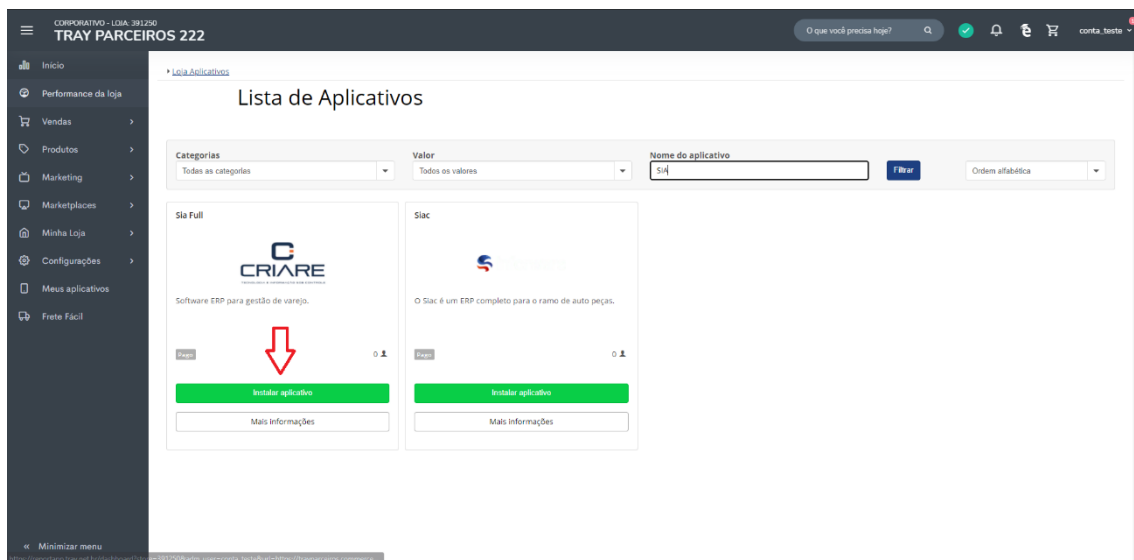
CORPORATIVO - LOJA: 391250
TRAY PARCEIROS 222

O que você precisa hoje?

conta_teste

Início
Performance da loja
Vendas
Produtos
Marketing
Marketplaces
Minha Loja
Configurações
Meus aplicativos
Frete Fácil

« Minimizar menu

Loja Aplicativos

Lista de Aplicativos

Categorias
Todas as categorias

Valor
Todos os valores

Nome do aplicativo
SIA

Filtrar

Ordem alfabética

Sia Full

CRIARE

Software ERP para gestão de varejo.

Pago

0

Instalar aplicativo

Mais Informações

Siac

O Siac é um ERP completo para o ramo de auto peças.

Pago

0

Instalar aplicativo

Mais Informações